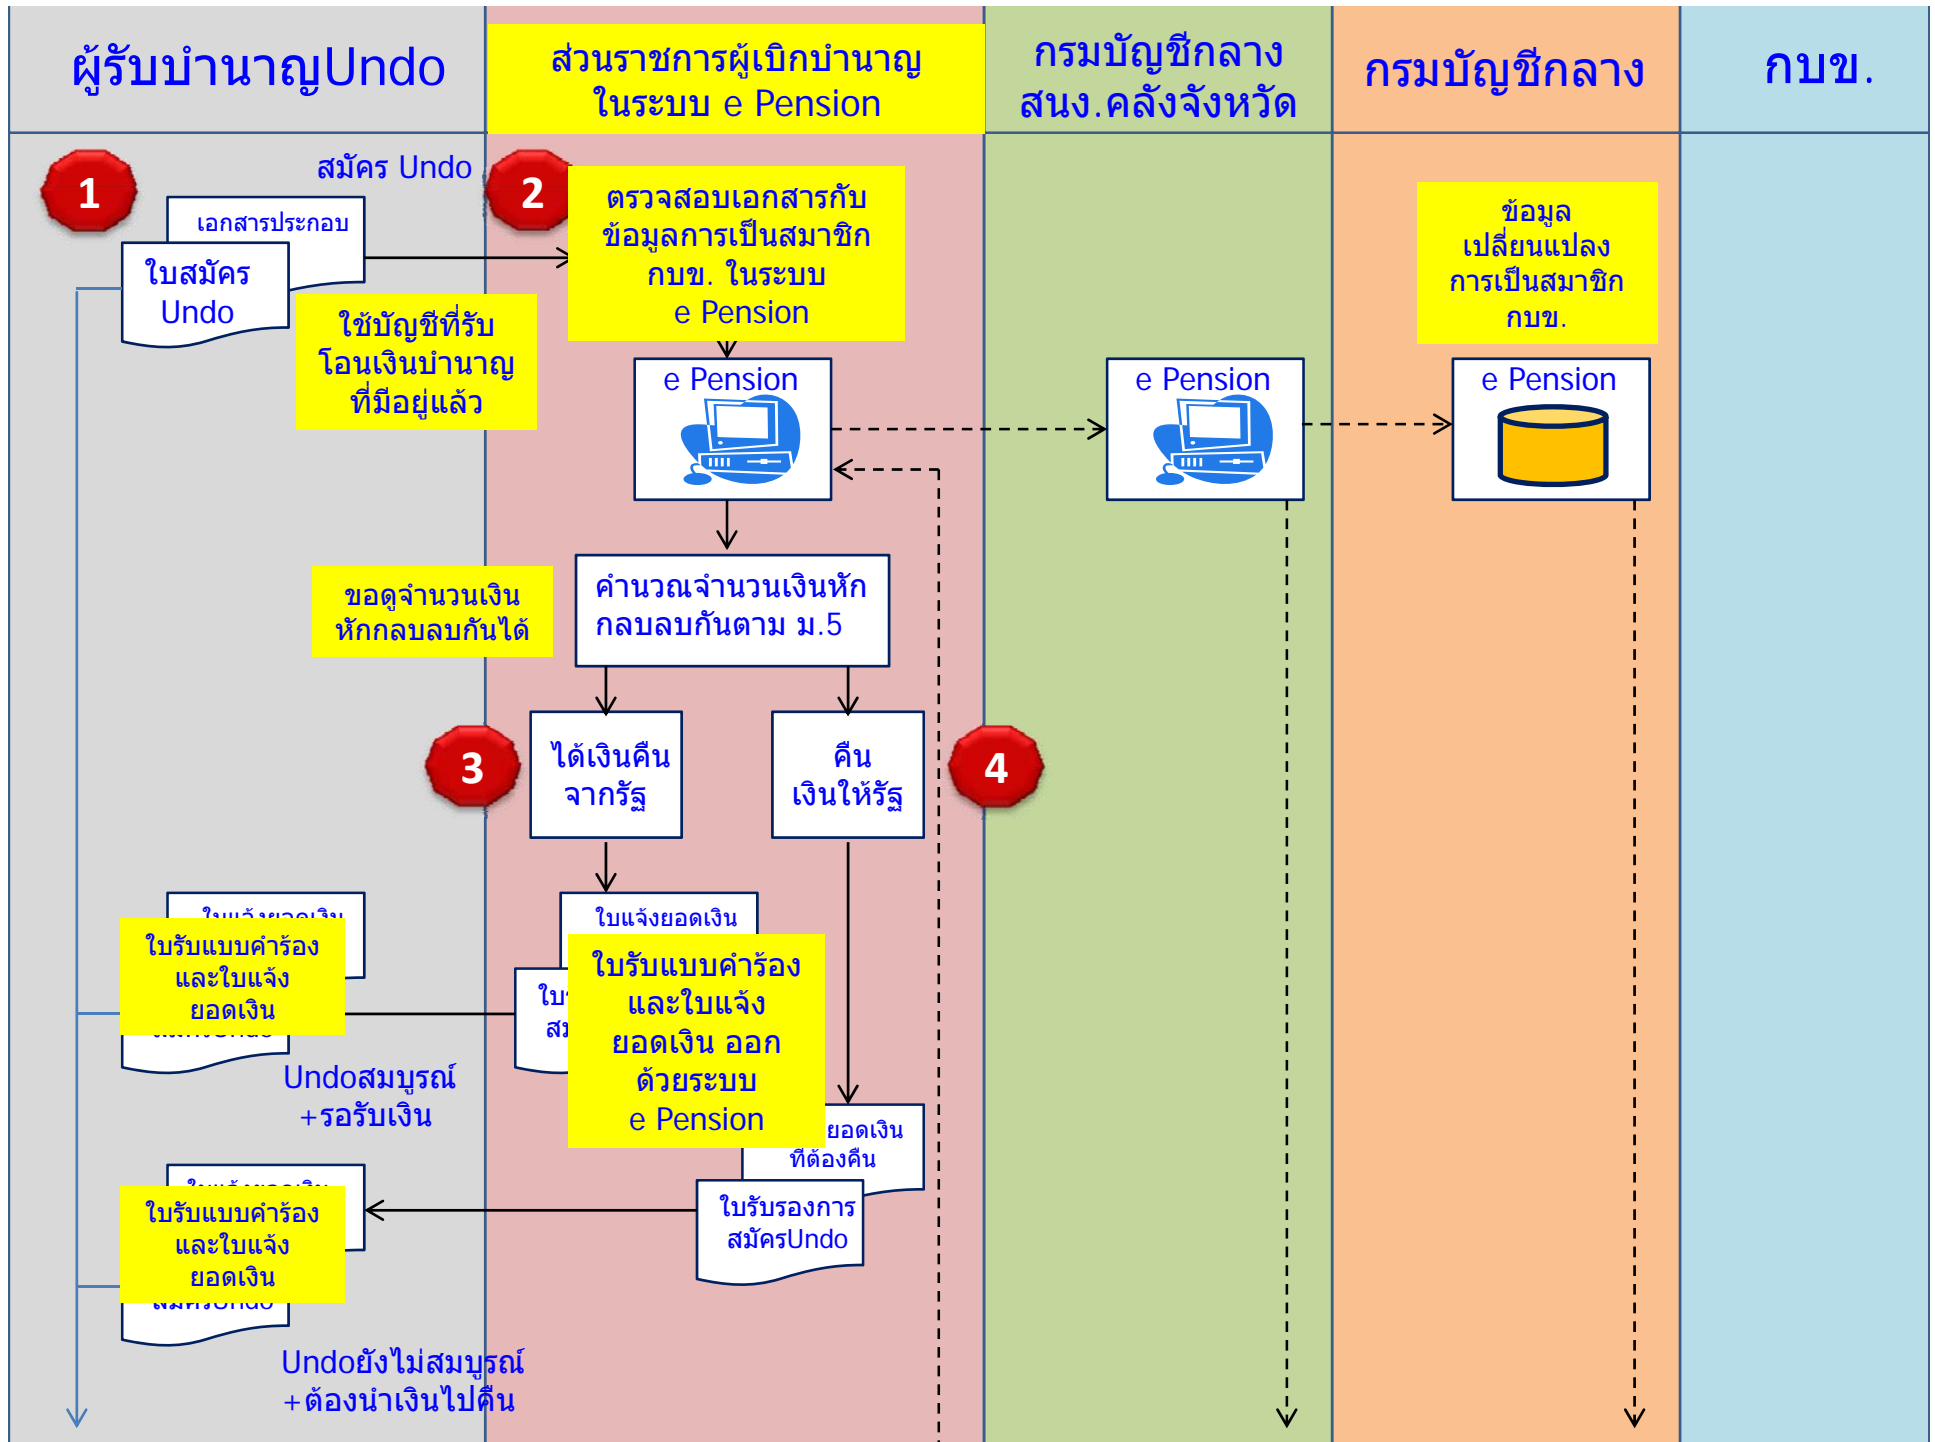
ผู้รับบำนาญUndo

ส่วนราชการผู้เบิกบำนาญ ในระบบ e Pension

กรมบัญชีกลาง สนง.คลังจังหวัด

กรมบัญชีกลาง

กบข.

1

สมัคร Undo

เอกสารประกอบ

ใบสมัคร Undo

ใช้บัญชีที่รับโอนเงินบำนาญที่มีอยู่แล้ว

2

ตรวจสอบเอกสารกับข้อมูลการเป็นสมาชิก กบข. ในระบบ e Pension

ข้อมูลเปลี่ยนแปลงการเป็นสมาชิก กบข.

e Pension

e Pension

e Pension

ขอดูจำนวนเงินหักกลบลบกันได้

คำนวณจำนวนเงินหักกลบลบกันตาม ม.5

3

ได้เงินคืนจากรัฐ

คืนเงินให้รัฐ

4

ใบแจ้งยอดเงิน

ใบรับแบบคำร้องและใบแจ้งยอดเงิน

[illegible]

ใบแจ้งยอดเงิน

ใบ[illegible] สม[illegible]

ใบรับแบบคำร้องและใบแจ้งยอดเงิน ออกด้วยระบบ e Pension

Undoสมบูรณ์ +รอรับเงิน

ยอดเงินที่ต้องคืน

ใบรับรองการสมัครUndo

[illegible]

ใบรับแบบคำร้องและใบแจ้งยอดเงิน

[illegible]

Undoยังไม่สมบูรณ์ +ต้องนำเงินไปคืน